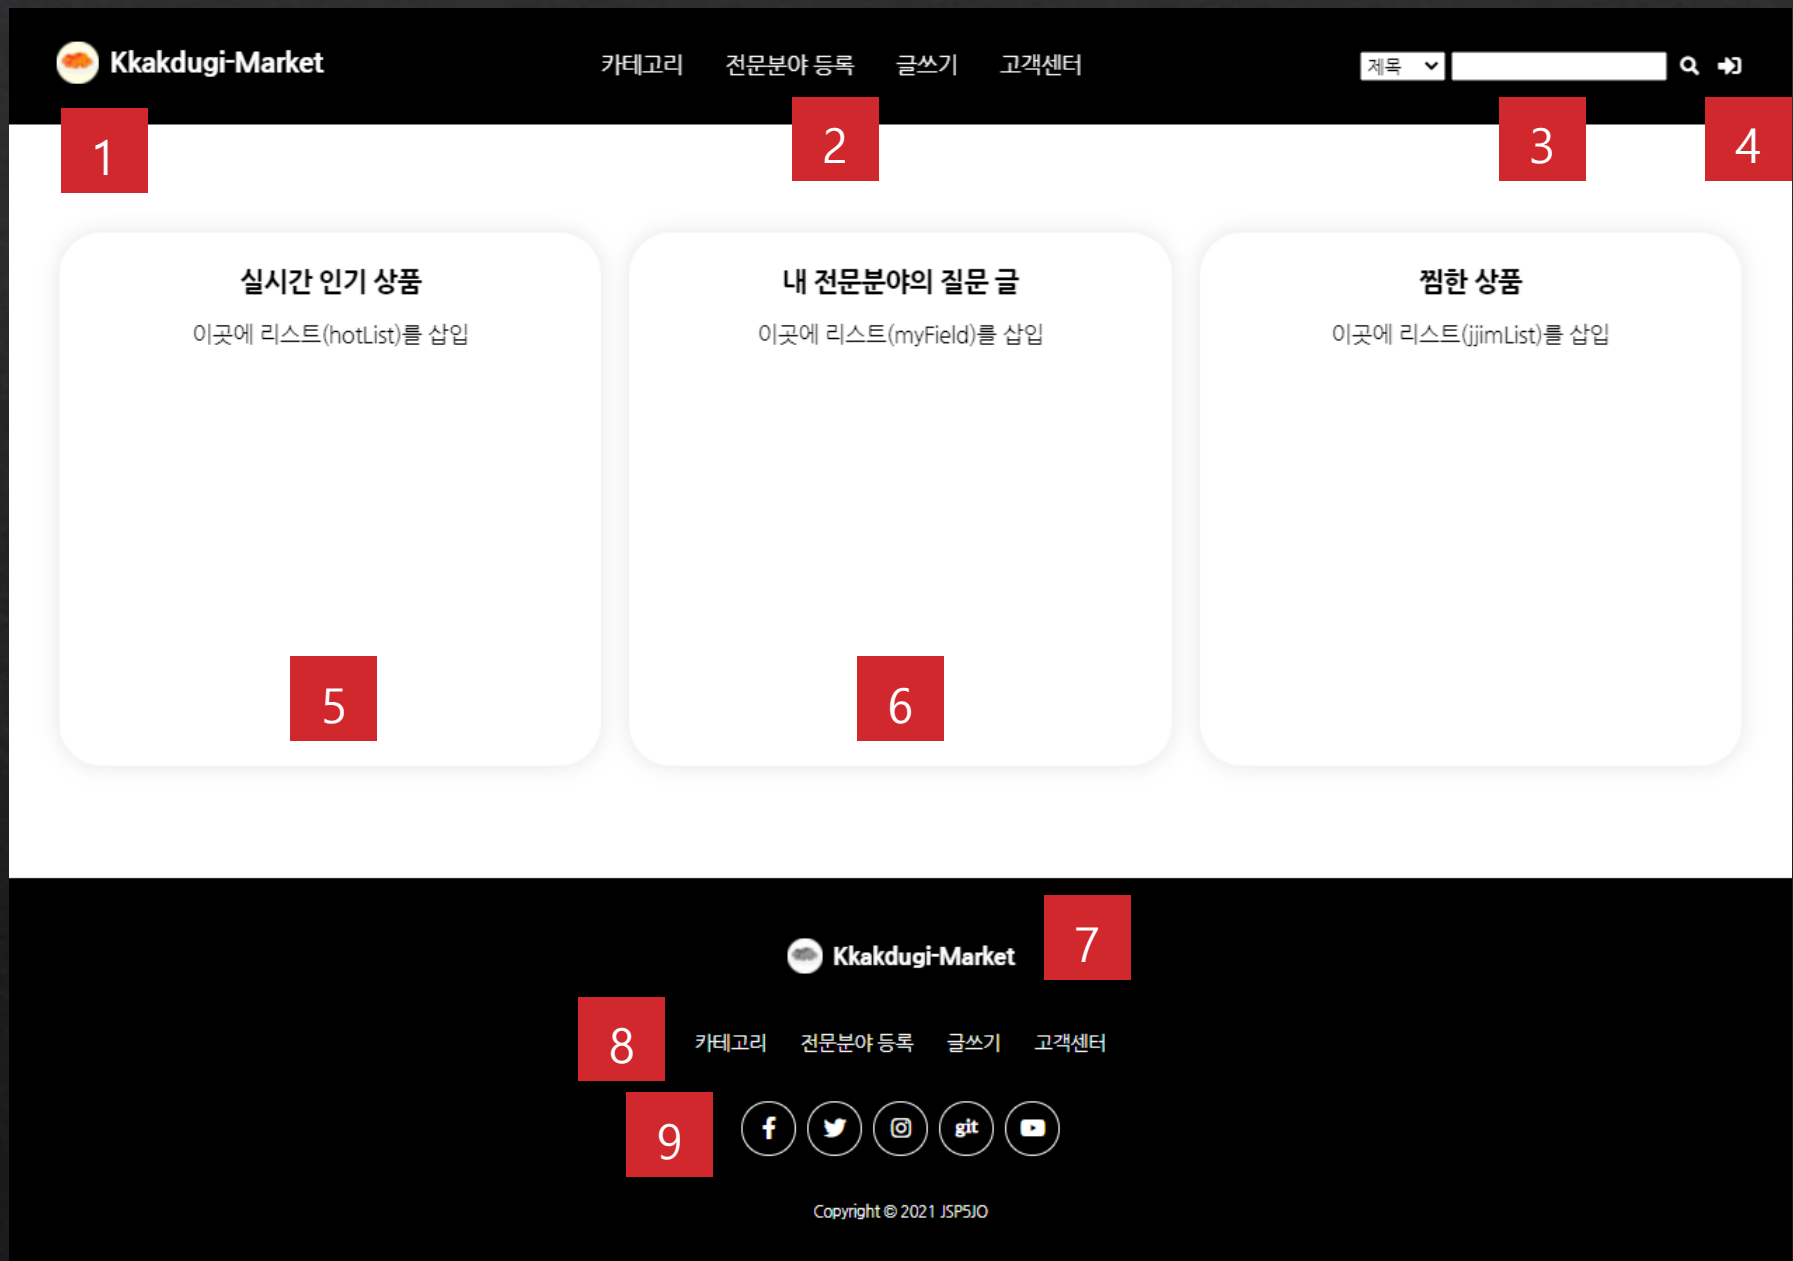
Kkakdugi-Market

카테고리 전문분야 등록 글쓰기 고객센터

제목

1

2

3

4

실시간 인기 상품

이곳에 리스트(hotList)를 삽입

내 전문분야의 질문 글

이곳에 리스트(myField)를 삽입

찜한 상품

이곳에 리스트(jjimList)를 삽입

5

6

Kkakdugi-Market

7

8

카테고리 전문분야 등록 글쓰기 고객센터

9

git

Copyright © 2021 JSP5JO